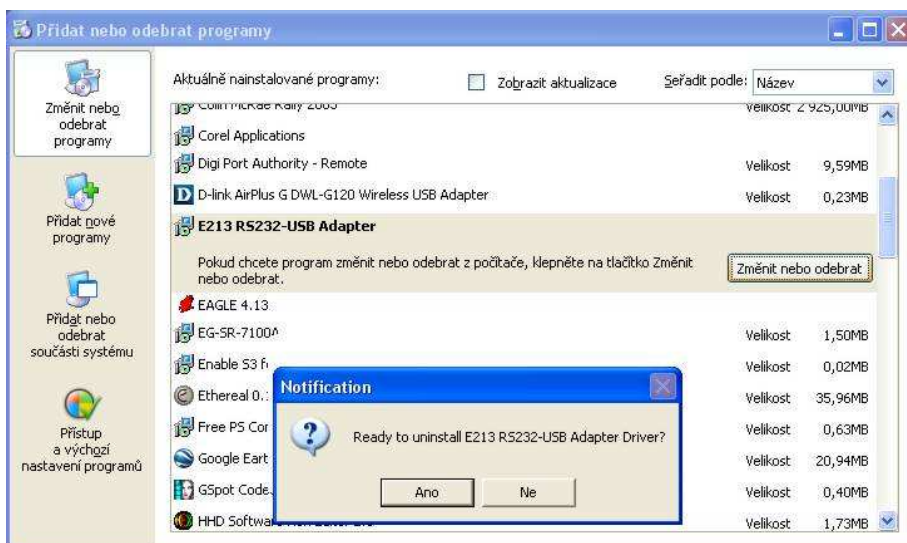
Přidat nebo odebrat programy

Změnit nebo odebrat programy

Přidat nové programy

Přidat nebo odebrat součásti systému

Přístup a výchozí nastavení programů

Aktuálně nainstalované programy:

Zobrazit aktualizace

Seřadit podle: Název

Colin McRae Rally 2005 Velikost 2 925,00MB

Corel Applications

Digi Port Authority - Remote Velikost 9,59MB

D-link AirPlus G DWL-G120 Wireless USB Adapter Velikost 0,23MB

E213 RS232-USB Adapter

Pokud chcete program změnit nebo odebrat z počítače, klepněte na tlačítko Změnit nebo odebrat.

Změnit nebo odebrat

EAGLE 4.13

EG-SR-7100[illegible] Velikost 1,50MB

Enable S3 f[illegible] Velikost 0,02MB

Ethereal 0.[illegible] Velikost 35,96MB

Free PS Cor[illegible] Velikost 0,63MB

Google Eart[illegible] Velikost 20,94MB

GSpot Code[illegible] Velikost 0,40MB

HHD Softwa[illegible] Velikost 1,73MB

Notification

Ready to uninstall E213 RS232-USB Adapter Driver?

Ano

Ne